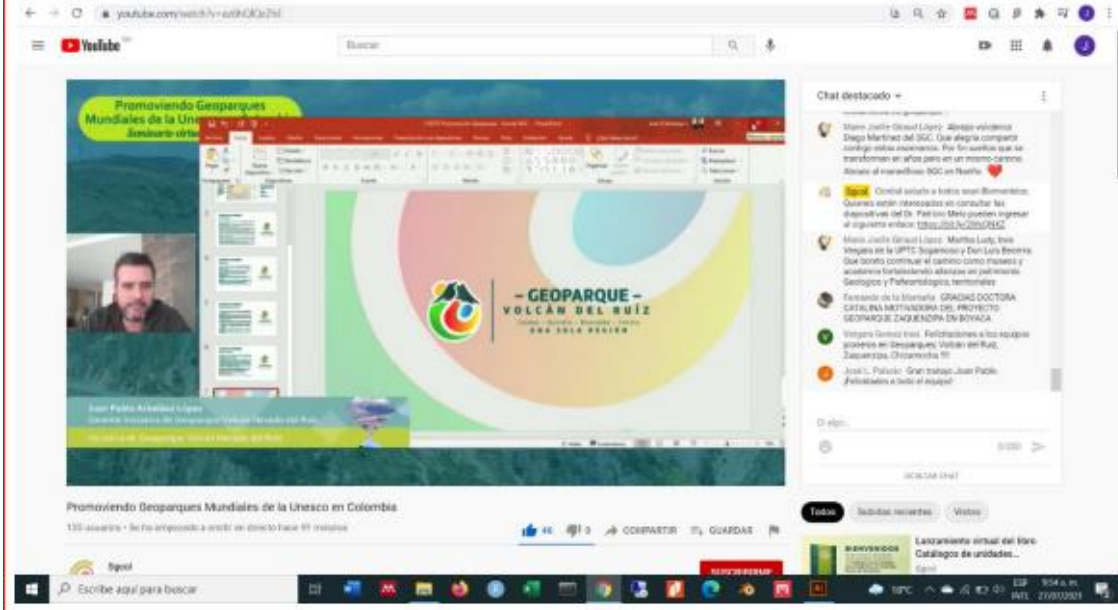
youtube.com/watch?v=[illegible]

YouTube

Buscar

Promoviendo Geoparques Mundiales de la Une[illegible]

Seminario virtual

– GEOPARQUE –
VOLCÁN DEL RUIZ
UNA SOLA REGIÓN

Juan Pablo Arboleda López
Gerente Iniciativa de Geoparque Volcán Nevado del Ruiz
Iniciativa de Geoparque Volcán Nevado del Ruiz

Chat destacado

Maria Joelle Giraud López Abrazo volcánico Diego Martínez del SGC. Que alegría compartir contigo estos momentos. Por fin sueños que se transforman en años pero en un mismo camino. Abrazo al maravilloso SGC en Nariño ❤️

Sgcol Cordial saludo a todos ¡Bienvenidos! Quienes estén interesados en consultar las diapositivas del Dr. Patricio Melo pueden ingresar al siguiente enlace: https://bit.ly/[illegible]

Maria Joelle Giraud López Martha Lucy, Inés Vergara en la UPTC Sogamoso y Don Luis Becerra. Que bonito continuar el camino como maestra y academica fortaleciendo alianzas en patrimonio Geologico y Paleontologico, territoriales

Fernando de la Montaña GRACIAS DOCTORA CATALINA MOTIVADORA DEL PROYECTO GEOPARQUE ZAQUENZIPA EN BOYACA

Vergara Gomez Ines Felicitaciones a los equipos pioneros en Geoparques, Volcán del Ruiz, Zaquenzipa, Chicamocha !!!

José L. Palacio Gran trabajo Juan Pablo. ¡Felicitaciones a todo el equipo!

Di algo...

0/200

OCULTAR CHAT

Promoviendo Geoparques Mundiales de la Unesco en Colombia

135 usuarios • Se ha empezado a emitir en directo hace 91 minutos

46 3 COMPARTIR GUARDAR

Sgcol

SUSCRIBIRME

Todos Subidas recientes Vistos

Lanzamiento virtual del libro Catálogos de unidades...
Sgcol

Escribe aquí para buscar

18°C ESP 9:54 a. m. 27/07/2021